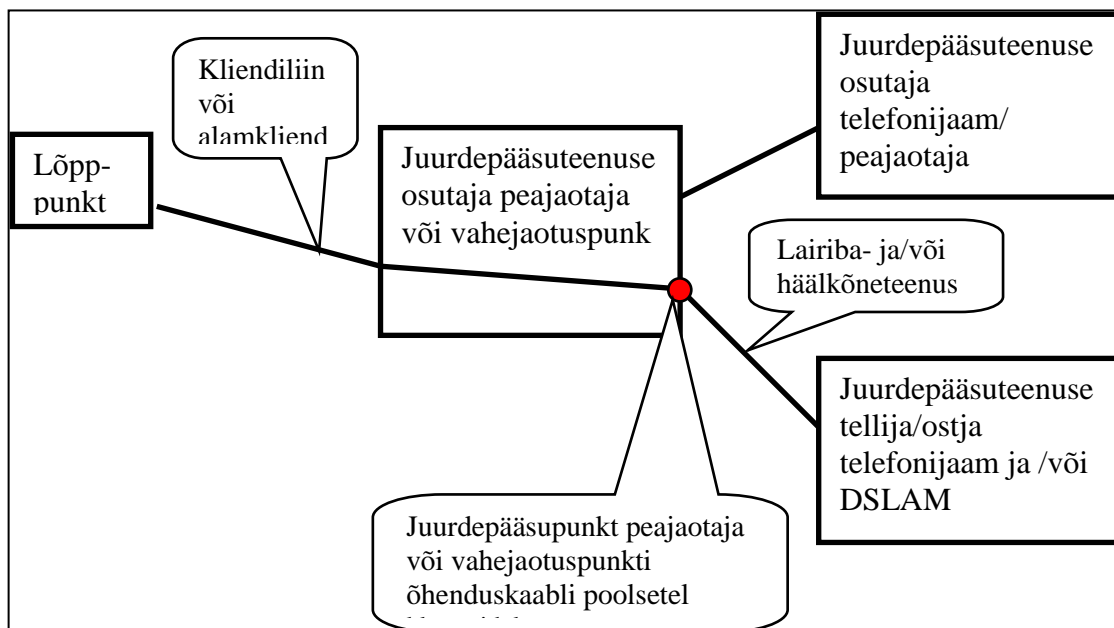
Kliendiliin või alamkliend

Lõpp-punkt

Juurdepääsuteenuse osutaja peajaotaja või vahejaotuspunk

Juurdepääsuteenuse osutaja telefonijaam/ peajaotaja

Lairiba- ja/või häälkõneteenus

Juurdepääsuteenuse tellija/ostja telefonijaam ja /või DSLAM

Juurdepääsupunkt peajaotaja või vahejaotuspunkti õhenduskaabli poolsetel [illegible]